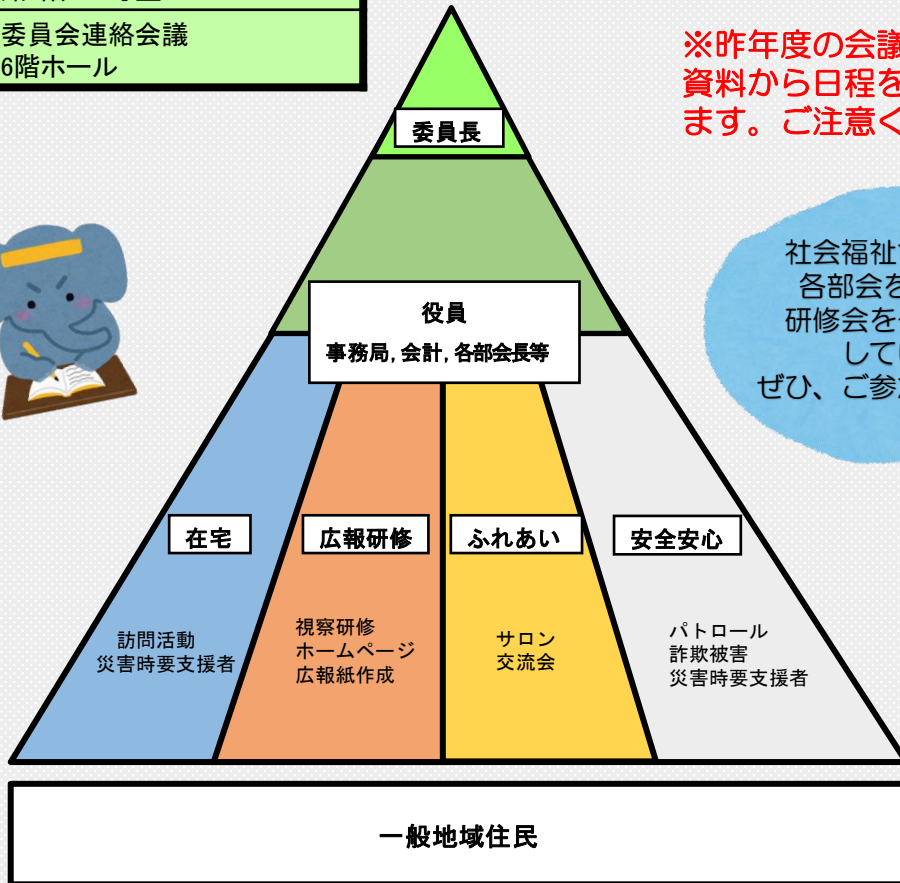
委員会連絡会議
6階ホール

※昨年度の会議
資料から日程を
ます。ご注意く

委員長

役員
事務局, 会計, 各部会長等

社会福祉
各部会を
研修会を
して
ぜひ、ご参

在宅
訪問活動
災害時要支援者

広報研修
視察研修
ホームページ
広報紙作成

ふれあい
サロン
交流会

安全安心
パトロール
詐欺被害
災害時要支援者

一般地域住民